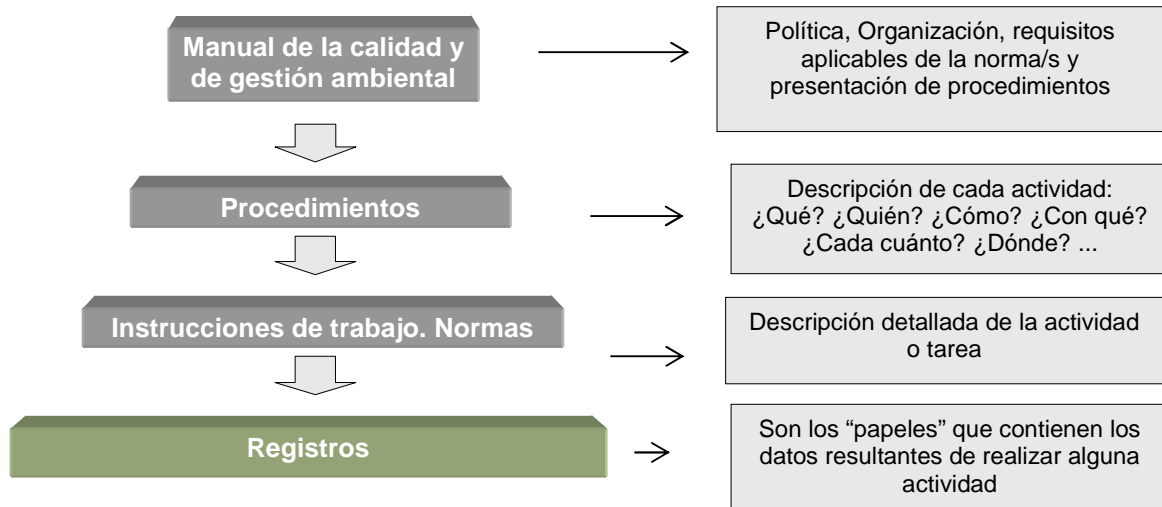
Manual de la calidad y de gestión ambiental

Política, Organización, requisitos aplicables de la norma/s y presentación de procedimientos

Procedimientos

Descripción de cada actividad: ¿Qué? ¿Quién? ¿Cómo? ¿Con qué? ¿Cada cuánto? ¿Dónde? ...

Instrucciones de trabajo. Normas

Descripción detallada de la actividad o tarea

Registros

Son los “papeles” que contienen los datos resultantes de realizar alguna actividad